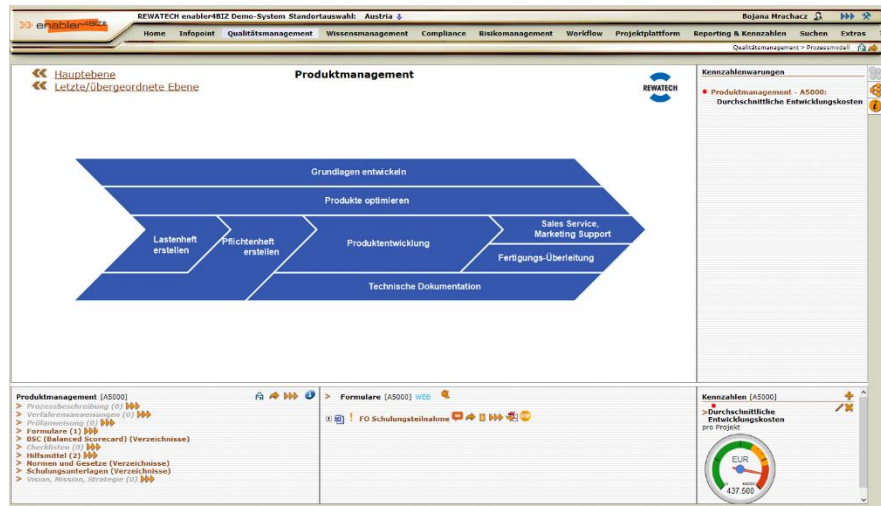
enabler4BIZ REWATECH enabler4BIZ Demo-System Standortauswahl: Austria

Bojana Mrachacz

Home Infopoint Qualitätsmanagement Wissensmanagement Compliance Risikomanagement Workflow Projektplattform Reporting & Kennzahlen Suchen Extras

Qualitätsmanagement > Prozessmodell

Hauptebene
Letzte/übergeordnete Ebene

Produktmanagement

REWATECH

Grundlagen entwickeln
Produkte optimieren
Lastenheft erstellen
Pflichtenheft erstellen
Produktentwicklung
Sales Service, Marketing Support
Fertigungs-Überleitung
Technische Dokumentation

Kennzahlenwarungen

Produktmanagement - A5000: Durchschnittliche Entwicklungskosten

Produktmanagement [A5000]
Prozessbeschreibung (0)
Verfahrensanweisungen (0)
Prüfanweisung (0)
Formulare (1)
BSC (Balanced Scorecard) (Verzeichnisse)
Checklisten (0)
Hilfsmittel (2)
Normen und Gesetze (Verzeichnisse)
Schulungsunterlagen (Verzeichnisse)
Vision, Mission, Strategie (0)

Formulare [A5000] WEB

FO Schulungsteilnahme

Kennzahlen [A5000]
Durchschnittliche Entwicklungskosten
pro Projekt

EUR
437.500